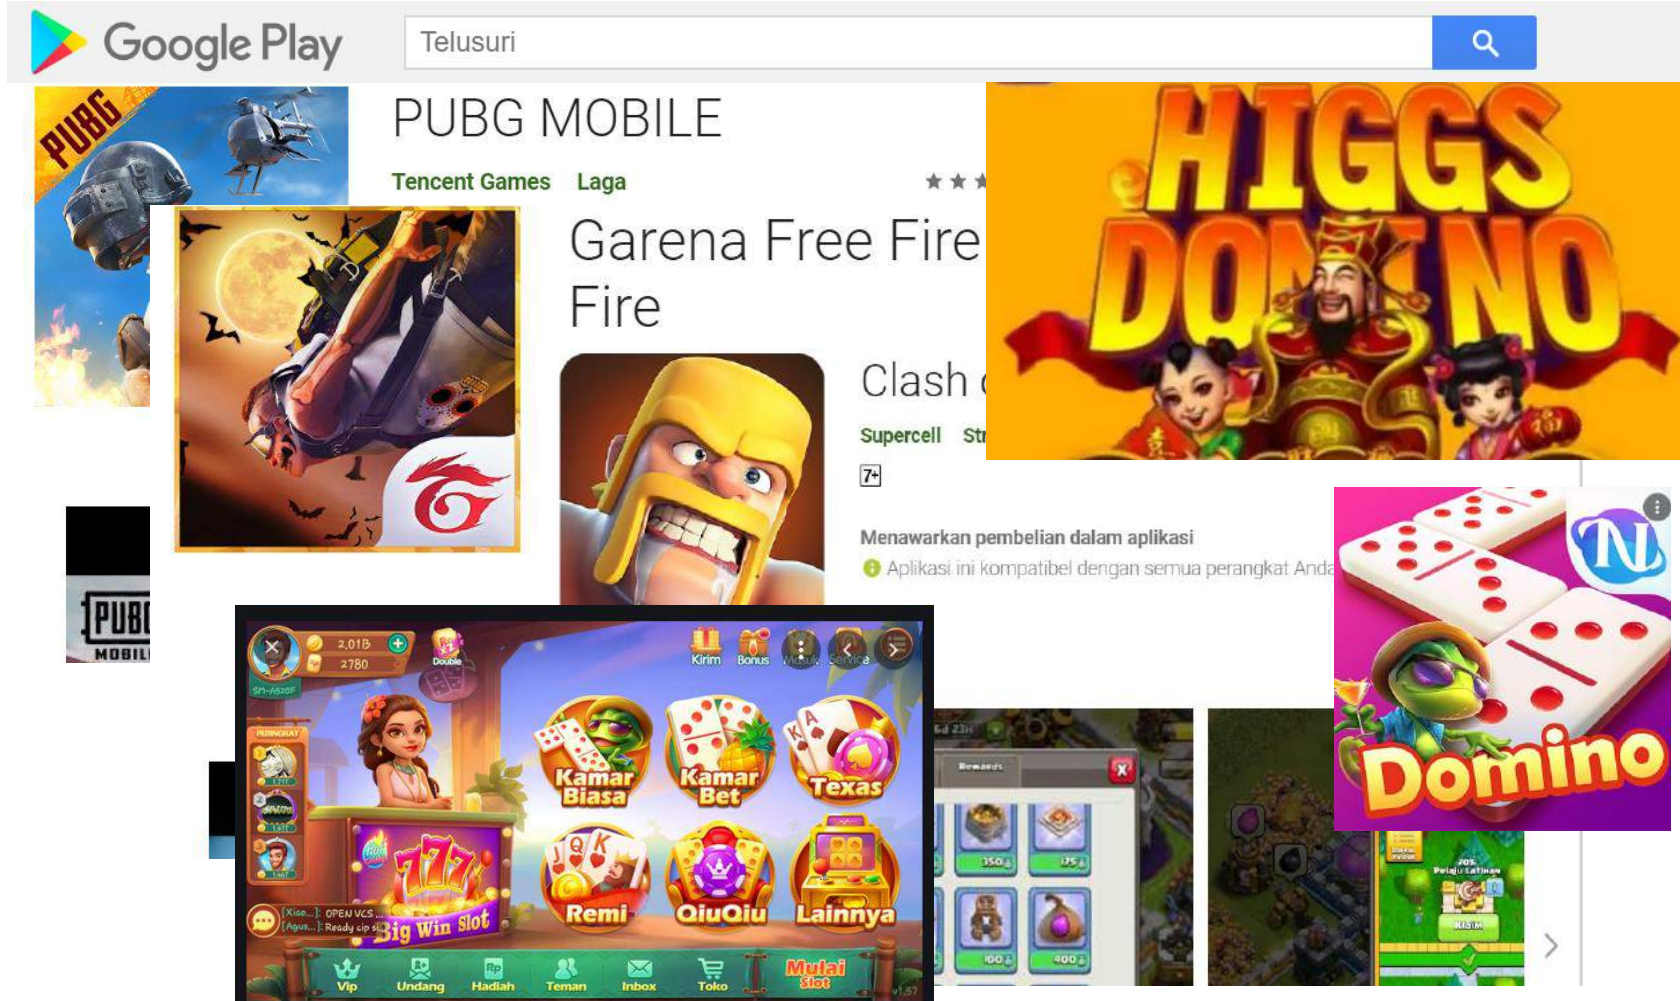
Google Play

Telusuri

PUBG MOBILE

Tencent Games Laga

PUBG

Garena Free Fire
Fire

Clash

Supercell Str

7+

Menawarkan pembelian dalam aplikasi

Aplikasi ini kompatibel dengan semua perangkat Anda

HIGGS DOMINO

PUBG MOBILE

2,01B
2780

Double

Kirim Bonus

Kamar Biasa

Kamar Bet

Texas

Remi

QiuQiu

Lainnya

777

Big Win Slot

OPEN VCS
Ready cip

Vip Undang Hadiah Teman Inbox Toko

Mulai Slot

Domino